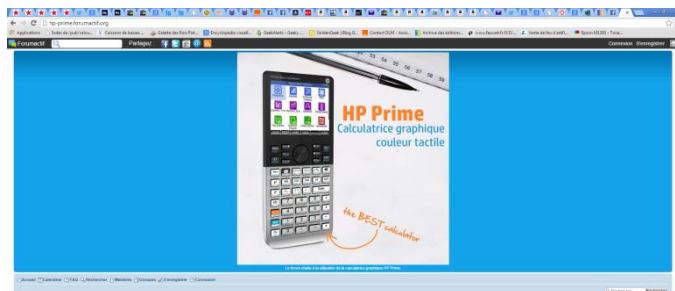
hp-prime.forumactif.org

Applications | Index de /pub/calcu... | Caisses de bouse... | Galette des Rois Pot... | Encyclopédie visuel... | SeekAlerts - Geek... | GoldenGeek (Blog G... | Contact DLM - Accu... | Archive des éditions... | www.fauverch.fr/DO... | Vente de feu d'artifi... | Epson HX-20 - Total...

Forumactif | Partagez | Connexion | S'enregistrer

53 54 55 56 57 58 59

HP Prime
Calculatrice graphique couleur tactile

the BEST calculator

Le forum dédié à la utilisation de la calculatrice graphique HP Prime

Accueil | Calendrier | FAQ | Rechercher | Membres | Groupes | S'enregistrer | Connexion